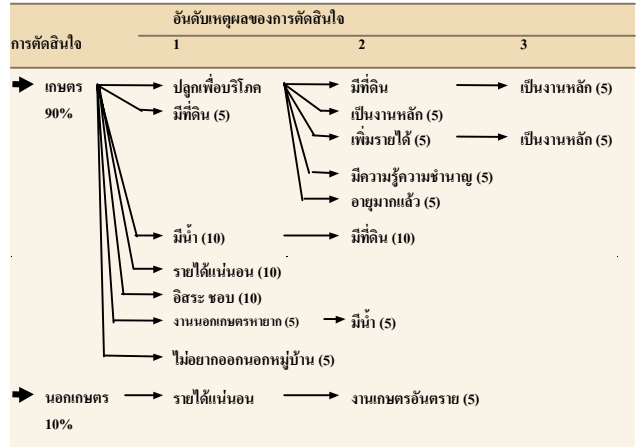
| การตัดสินใจ | อันดับเหตุผลของการตัดสินใจ 1 | 2 | 3 |
|---|---|---|---|
| เกษตร 90% | ปลูกเพื่อบริโภค | มีที่ดิน | เป็นงานหลัก (5) |
| | มีที่ดิน (5) | เป็นงานหลัก (5) | |
| | | เพิ่มรายได้ (5) | เป็นงานหลัก (5) |
| | | มีความรู้ความชำนาญ (5) | |
| | | อายุมากแล้ว (5) | |
| | มีน้ำ (10) | มีที่ดิน (10) | |
| | รายได้แน่นอน (10) | | |
| | อิสระ ชอบ (10) | | |
| | งานนอกเกษตรหายาก (5) | มีน้ำ (5) | |
| | ไม่อยากออกนอกหมู่บ้าน (5) | | |
| นอกเกษตร 10% | รายได้แน่นอน | งานเกษตรอันตราย (5) | |